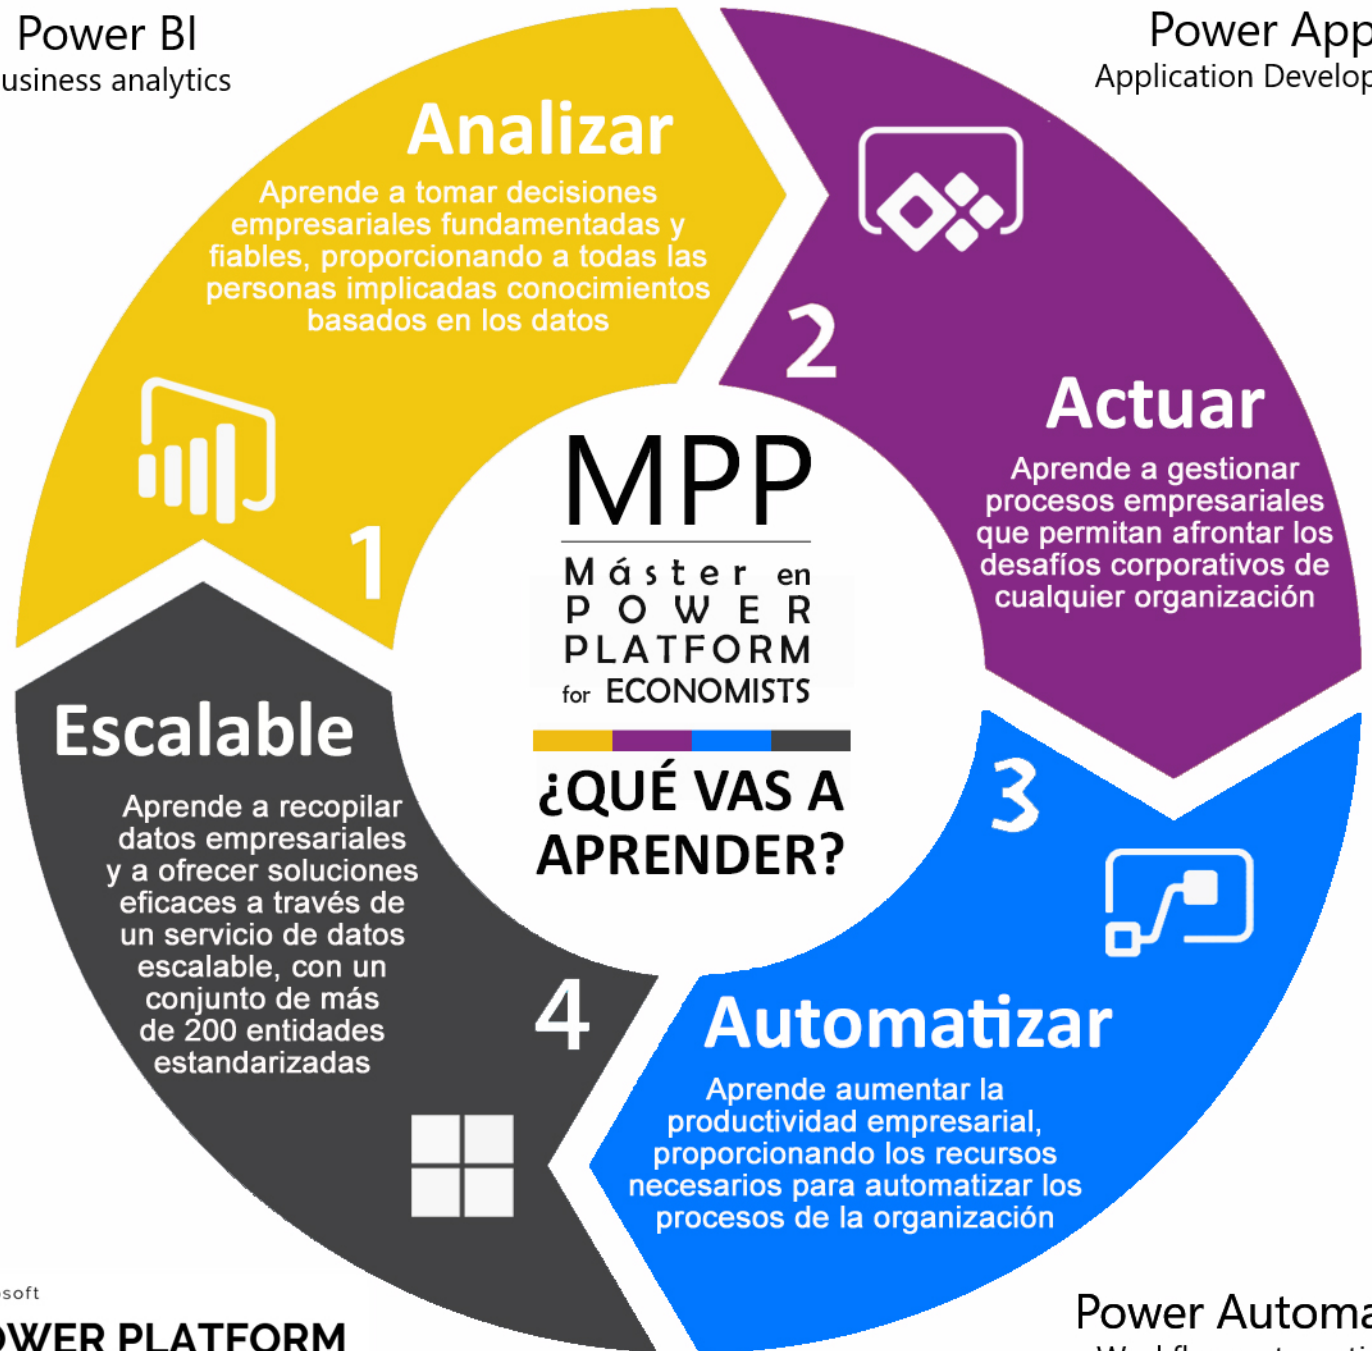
Power BI
usiness analytics

Power App
Application Develop

Analizar
Aprende a tomar decisiones empresariales fundamentadas y fiables, proporcionando a todas las personas implicadas conocimientos basados en los datos

1

2

Actuar
Aprende a gestionar procesos empresariales que permitan afrontar los desafíos corporativos de cualquier organización

MPP
Máster en POWER PLATFORM for ECONOMISTS

¿QUÉ VAS A APRENDER?

3

Escalable
Aprende a recopilar datos empresariales y a ofrecer soluciones eficaces a través de un servicio de datos escalable, con un conjunto de más de 200 entidades estandarizadas

4

Automatizar
Aprende aumentar la productividad empresarial, proporcionando los recursos necesarios para automatizar los procesos de la organización

soft
WER PLATFORM

Power Automa
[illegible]